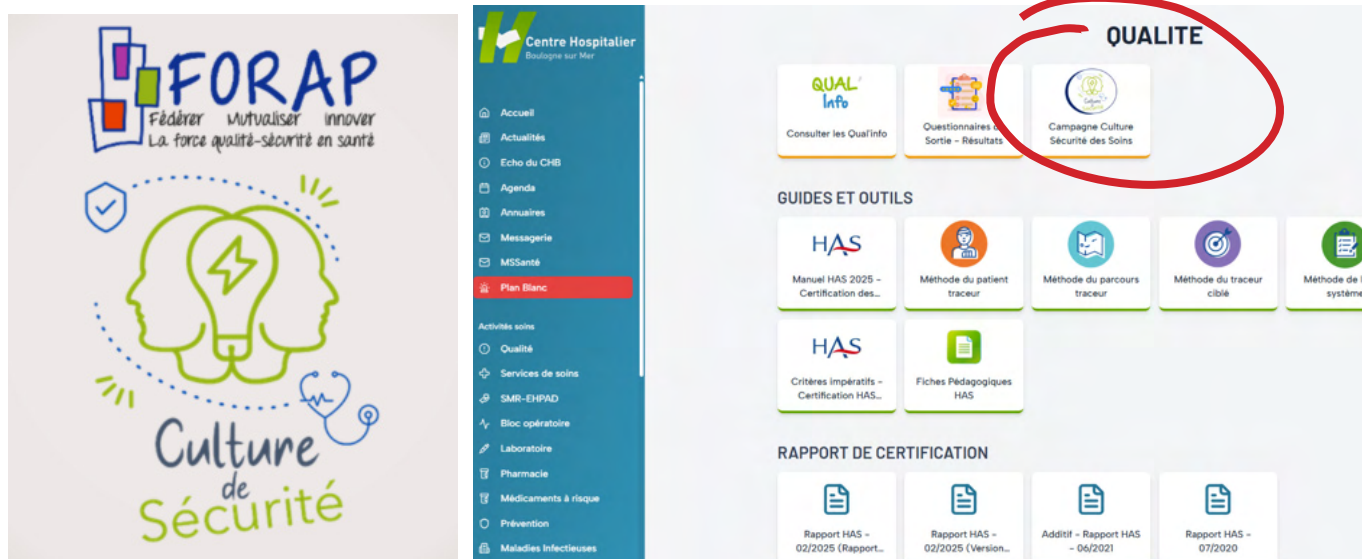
FORAP
Fédérer Mutualiser Innover
La force qualité-sécurité en santé

Culture de Sécurité

Centre Hospitalier
Boulogne sur Mer

Accueil
Actualités
Echo du CHB
Agenda
Annuaires
Messagerie
MSSanté
Plan Blanc

Activités soins
Qualité
Services de soins
SMR-EHPAD
Bloc opératoire
Laboratoire
Pharmacie
Médicaments à risque
Prévention
Maladies Infectieuses

QUALITE

QUAL' Info
Consulter les Qual'info

Questionnaires de Sortie - Résultats

Campagne Culture Sécurité des Soins

GUIDES ET OUTILS

HAS
Manuel HAS 2025 - Certification des...

Méthode du patient traceur

Méthode du parcours traceur

Méthode du traceur ciblé

Méthode de l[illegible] système

HAS
Critères impératifs - Certification HAS...

Fiches Pédagogiques HAS

RAPPORT DE CERTIFICATION

Rapport HAS - 02/2025 (Rapport...

Rapport HAS - 02/2025 (Version...

Additif - Rapport HAS - 06/2021

Rapport HAS - 07/2020